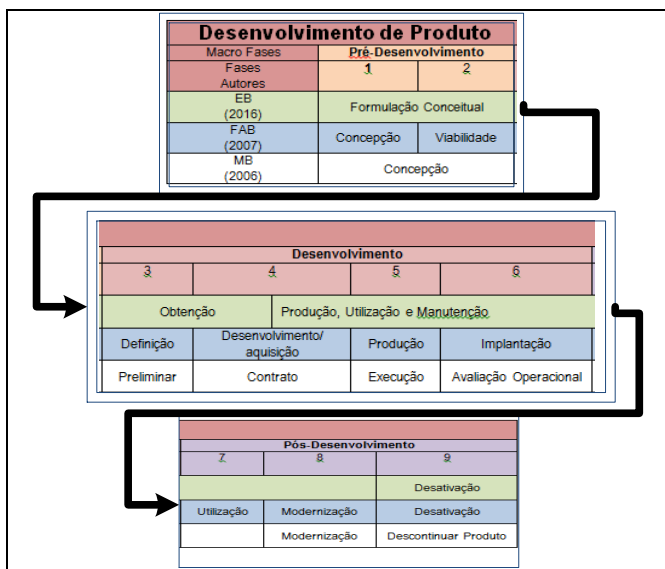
**Desenvolvimento de Produto**

| Macro Fases | Pré-Desenvolvimento | |
|---|---|---|
| Fases / Autores | 1 | 2 |
| EB (2016) | Formulação Conceitual | |
| FAB (2007) | Concepção | Viabilidade |
| MB (2006) | Concepção | |

| Desenvolvimento | | | |
|---|---|---|---|
| 3 | 4 | 5 | 6 |
| Obtenção | Produção, Utilização e Manutenção | | |
| Definição | Desenvolvimento/ aquisição | Produção | Implantação |
| Preliminar | Contrato | Execução | Avaliação Operacional |

| Pós-Desenvolvimento | | |
|---|---|---|
| 7 | 8 | 9 |
| | | Desativação |
| Utilização | Modernização | Desativação |
| | Modernização | Descontinuar Produto |